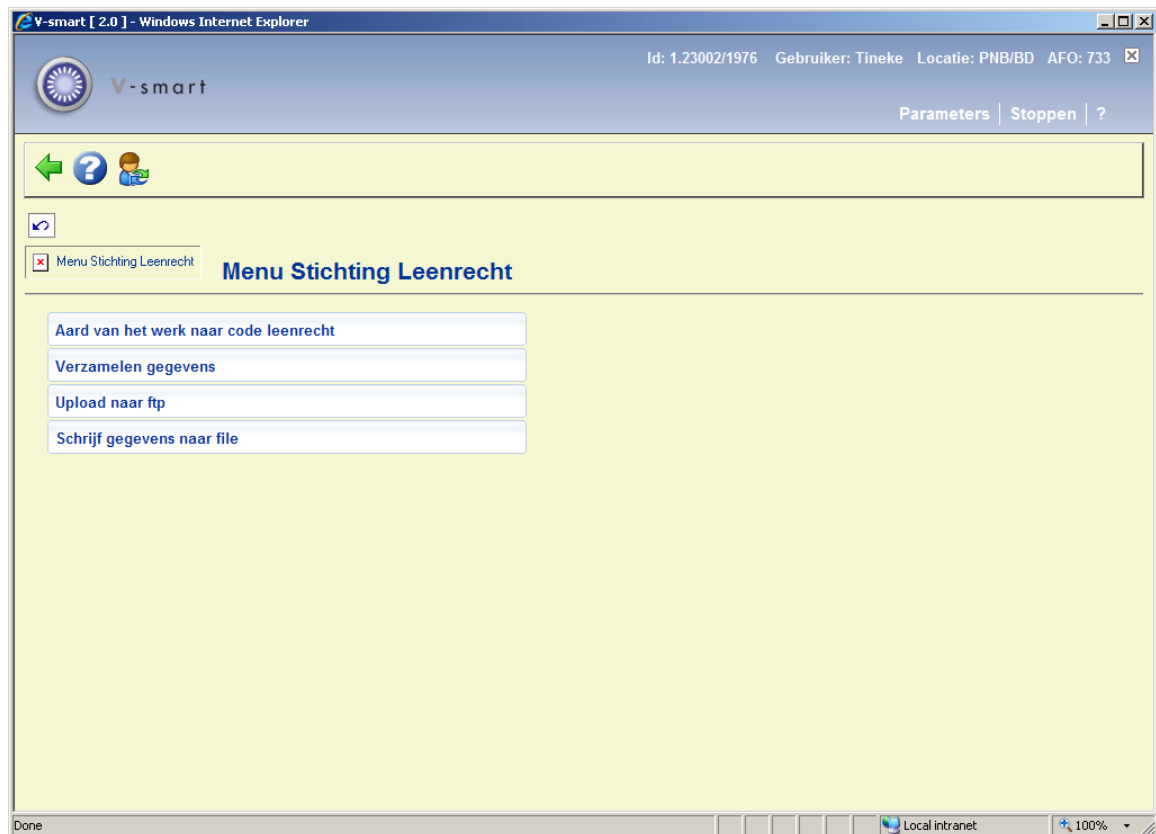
V-smart [ 2.0 ] - Windows Internet Explorer

Id: 1.23002/1976 Gebruiker: Tineke Locatie: PNB/BD AFO: 733

V-smart

Parameters | Stoppen | ?

Menu Stichting Leenrecht

Menu Stichting Leenrecht

Aard van het werk naar code leenrecht

Verzamelen gegevens

Upload naar ftp

Schrijf gegevens naar file

Done

Local intranet

100%